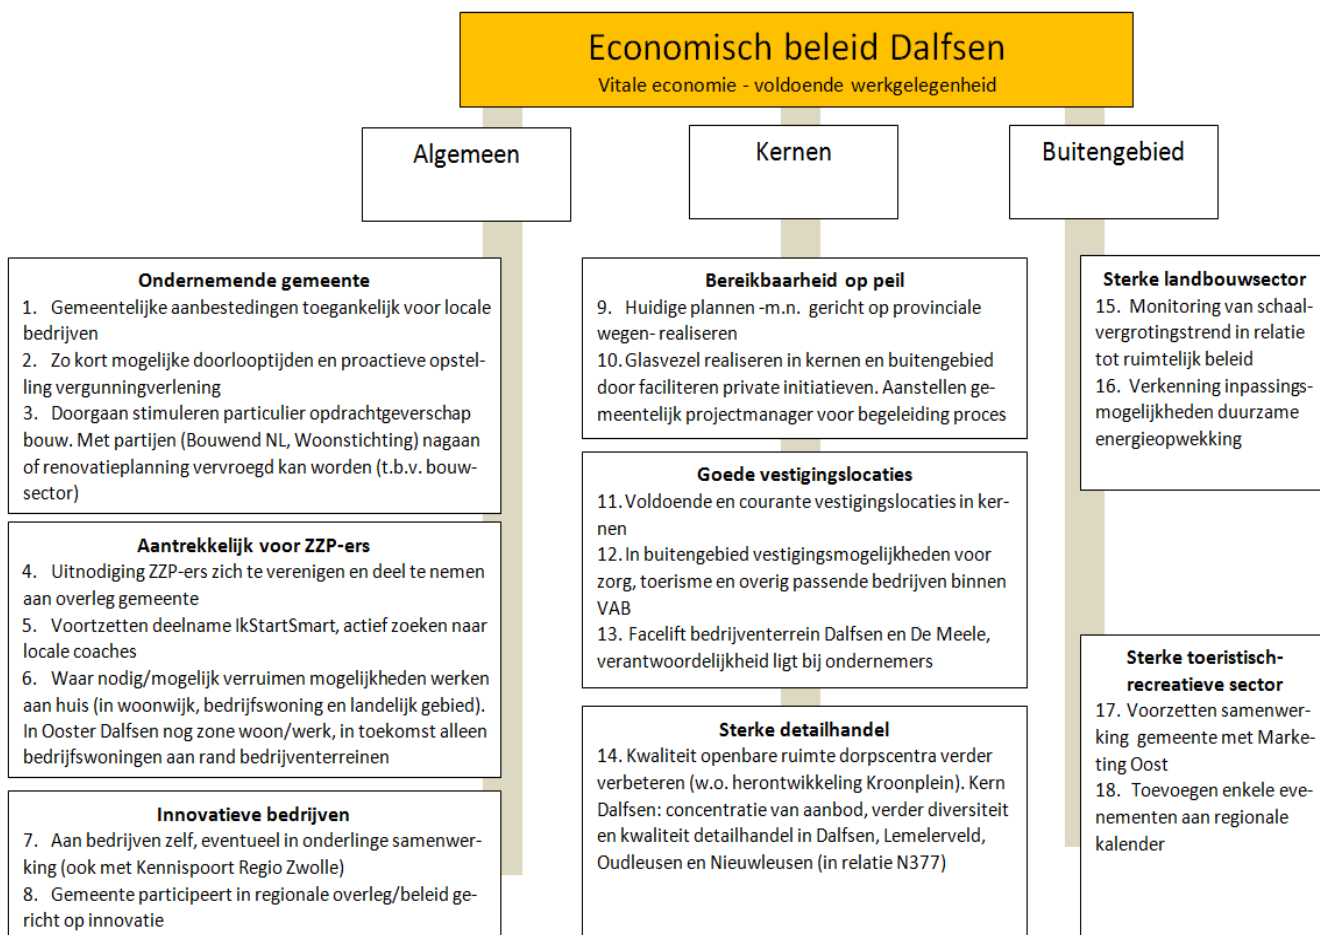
Economisch beleid Dalfsen
Vitale economie - voldoende werkgelegenheid

Algemeen

Kernen

Buitengebied

Ondernemende gemeente
1. Gemeentelijke aanbestedingen toegankelijk voor locale bedrijven
2. Zo kort mogelijke doorlooptijden en proactieve opstelling vergunningverlening
3. Doorgaan stimuleren particulier opdrachtgeverschap bouw. Met partijen (Bouwend NL, Woonstichting) nagaan of renovatieplanning vervroegd kan worden (t.b.v. bouwsector)

Aantrekkelijk voor ZZP-ers
4. Uitnodiging ZZP-ers zich te verenigen en deel te nemen aan overleg gemeente
5. Voortzetten deelname IkStartSmart, actief zoeken naar locale coaches
6. Waar nodig/mogelijk verruimen mogelijkheden werken aan huis (in woonwijk, bedrijfswoning en landelijk gebied). In Ooster Dalfsen nog zone woon/werk, in toekomst alleen bedrijfswoningen aan rand bedrijventerreinen

Innovatieve bedrijven
7. Aan bedrijven zelf, eventueel in onderlinge samenwerking (ook met Kennispoort Regio Zwolle)
8. Gemeente participeert in regionale overleg/beleid gericht op innovatie

Bereikbaarheid op peil
9. Huidige plannen -m.n. gericht op provinciale wegen- realiseren
10. Glasvezel realiseren in kernen en buitengebied door faciliteren private initiatieven. Aanstellen gemeentelijk projectmanager voor begeleiding proces

Goede vestigingslocaties
11. Voldoende en courante vestigingslocaties in kernen
12. In buitengebied vestigingsmogelijkheden voor zorg, toerisme en overig passende bedrijven binnen VAB
13. Facelift bedrijventerrein Dalfsen en De Meele, verantwoordelijkheid ligt bij ondernemers

Sterke detailhandel
14. Kwaliteit openbare ruimte dorpscentra verder verbeteren (w.o. herontwikkeling Kroonplein). Kern Dalfsen: concentratie van aanbod, verder diversiteit en kwaliteit detailhandel in Dalfsen, Lemelerveld, Oudleusen en Nieuwleusen (in relatie N377)

Sterke landbouwsector
15. Monitoring van schaalvergrotingstrend in relatie tot ruimtelijk beleid
16. Verkenning inpassingsmogelijkheden duurzame energieopwekking

Sterke toeristisch-recreatieve sector
17. Voorzetten samenwerking gemeente met Marketing Oost
18. Toevoegen enkele evenementen aan regionale kalender